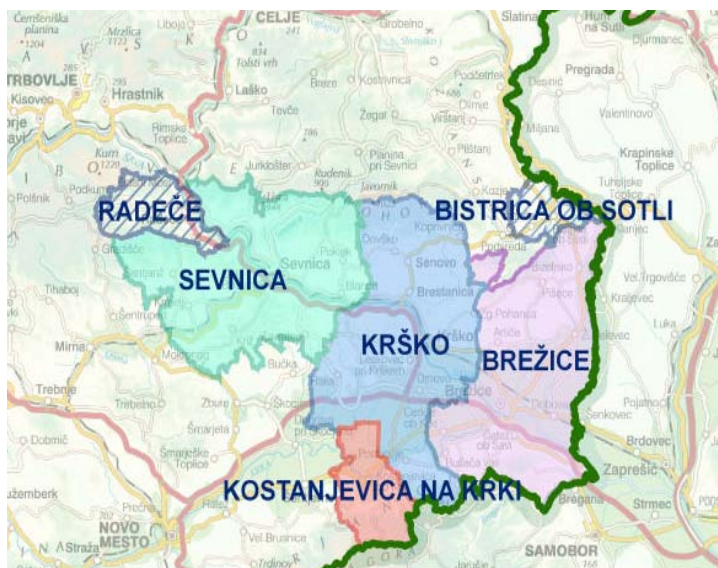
Čemšeniška planina 1204
Mrzlica 1122
Liboje
CELJE
Grobelno
Slatina
Hum na Sutli
Djurmanec
TRBOVLJE
Hrastnik
Kisovec
Tolsti vrh
Laško
Breze
Kostrivnica
Podčetrtek
Pregrada
Desinić
Rimske Toplice
Tevče
Žegar
Olimje
Virštanj
Miljana
Valentinovo
Kum 1220
Jurklošter
Rudenik 900
Planina pri Sevnici
Pilštanj
Krapinske Toplice
Polšnik
Podkum
Javornik
Kozje
Tuhelj
RADEČE
BISTRICA OB SOTLI
Kopornica
Podsreda
Sevnica
SEVNICA
Senovo
Bizeljsko
Vel. Trgovišće
Tihaboj
Boštanj
Šentrupert
Blanca
Brestanica
Pohanca
Kraljevec
Mirna
Mokronog
Bučka
KRŠKO
Krško
Leskovec pri Krškem
BREŽICE
Luka
Trebnje
Trebelno
Raka
Brežice
Dobova
Zdravci
Šmarjeta
Dobrnič
Šmarješke Toplice
Cerklje
Brdovec
Senkovec
Zaprešić
Žužemberk
KOSTANJEVICA NA KRKI
Bregana
Strmec
NOVO MESTO
Straža
Vel. Brusnice
SAMOBOR